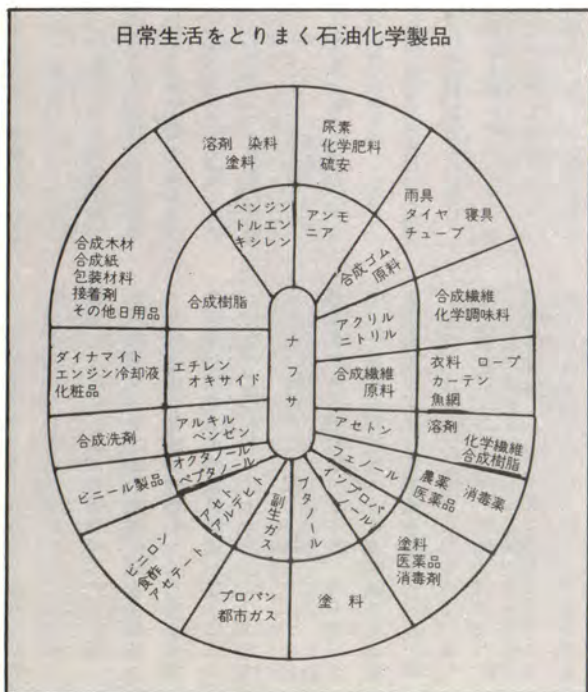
日常生活をとりまく石油化学製品

ナフサ

溶剤 染料 塗料

尿素 化学肥料 硫安

ベンジン トルエン キシレン

アンモニア

雨具 タイヤ 寝具 チューブ

合成ゴム原料

合成木材 合成紙 包装材料 接着剤 その他日用品

合成樹脂

アクリルニトリル

合成繊維 化学調味料

ダイナマイト エンジン冷却液 化粧品

エチレンオキサイド

合成繊維原料

衣料 ロープ カーテン 魚網

アルキルベンゼン

アセトン

溶剤 化学繊維 合成樹脂

合成洗剤

オクタノール ヘプタノール

フェノール

農薬 消毒薬 医薬品

ビニール製品

アセトアルデヒド

副生ガス

ブタノール

イソプロパノール

ビニロン 食酢 アセテート

塗料 医薬品 消毒剤

プロパン 都市ガス

塗料